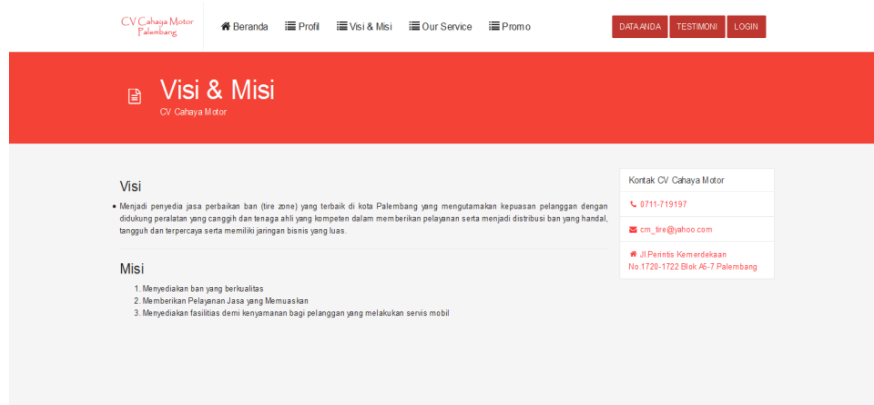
CV Cahaya Motor Palembang

Beranda
Profil
Visi & Misi
Our Service
Promo

DATA ANDA
TESTIMONI
LOGIN

Visi & Misi

CV Cahaya Motor

Visi

• Menjadi penyedia jasa perbaikan ban (tire zone) yang terbaik di kota Palembang yang mengutamakan kepuasan pelanggan dengan didukung peralatan yang canggih dan tenaga ahli yang kompeten dalam memberikan pelayanan serta menjadi distribusi ban yang handal, tangguh dan terpercaya serta memiliki jaringan bisnis yang luas.

Misi

1. Menyediakan ban yang berkualitas
2. Memberikan Pelayanan Jasa yang Memuaskan
3. Menyediakan fasilitias demi kenyamanan bagi pelanggan yang melakukan servis mobil

Kontak CV Cahaya Motor

0711-719197

cm_tire@yahoo.com

Jl.Perintis Kemerdekaan No.1720-1722 Blok A6-7 Palembang